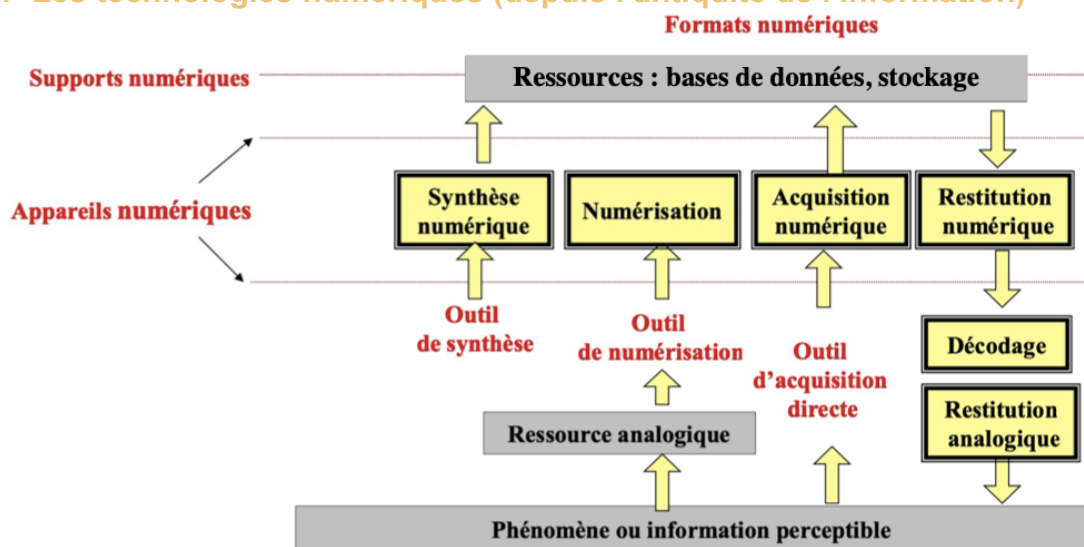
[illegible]

Formats numériques

Supports numériques

Ressources : bases de données, stockage

Appareils numériques

Synthèse numérique

Numérisation

Acquisition numérique

Restitution numérique

Outil de synthèse

Outil de numérisation

Outil d'acquisition directe

Décodage

Ressource analogique

Restitution analogique

Phénomène ou information perceptible